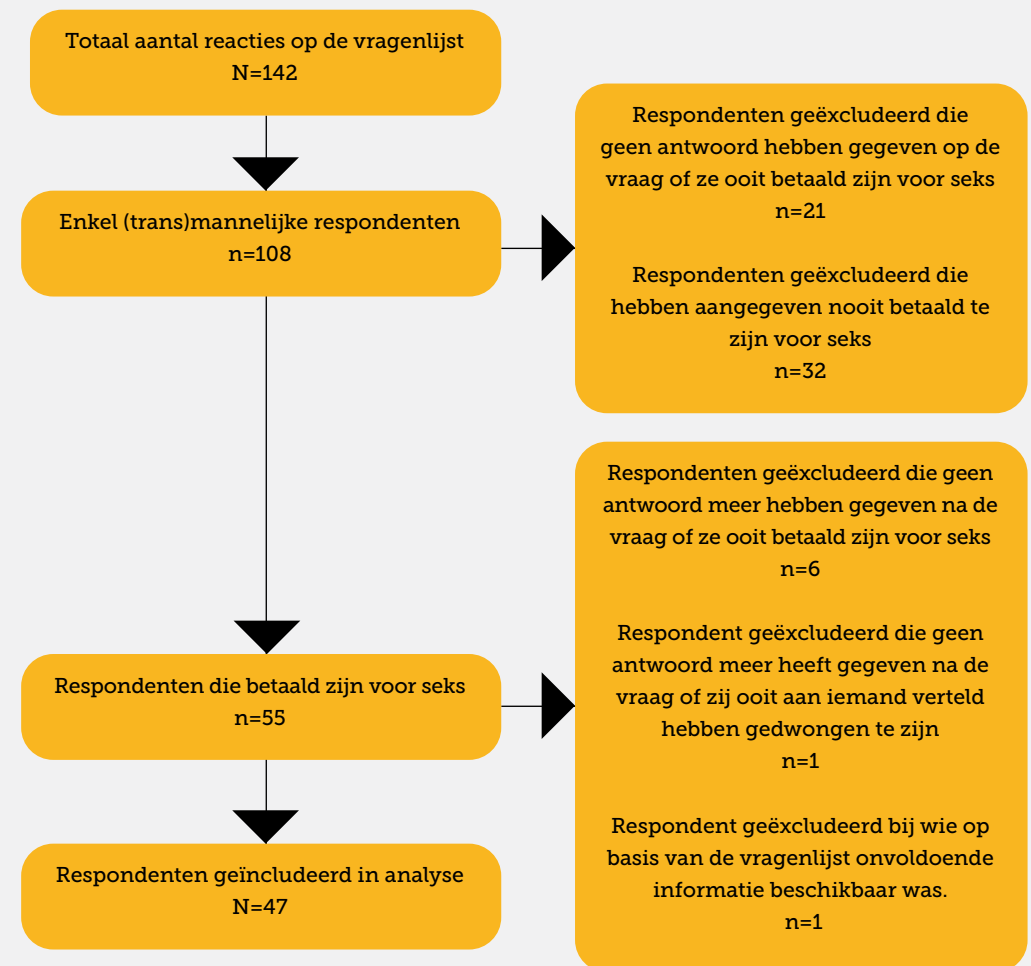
Totaal aantal reacties op de vragenlijst
N=142

Enkel (trans)mannelijke respondenten
n=108

Respondenten geëxcludeerd die geen antwoord hebben gegeven op de vraag of ze ooit betaald zijn voor seks
n=21

Respondenten geëxcludeerd die hebben aangegeven nooit betaald te zijn voor seks
n=32

Respondenten geëxcludeerd die geen antwoord meer hebben gegeven na de vraag of ze ooit betaald zijn voor seks
n=6

Respondent geëxcludeerd die geen antwoord meer heeft gegeven na de vraag of zij ooit aan iemand verteld hebben gedwongen te zijn
n=1

Respondent geëxcludeerd bij wie op basis van de vragenlijst onvoldoende informatie beschikbaar was.
n=1

Respondenten die betaald zijn voor seks
n=55

Respondenten geïncludeerd in analyse
N=47